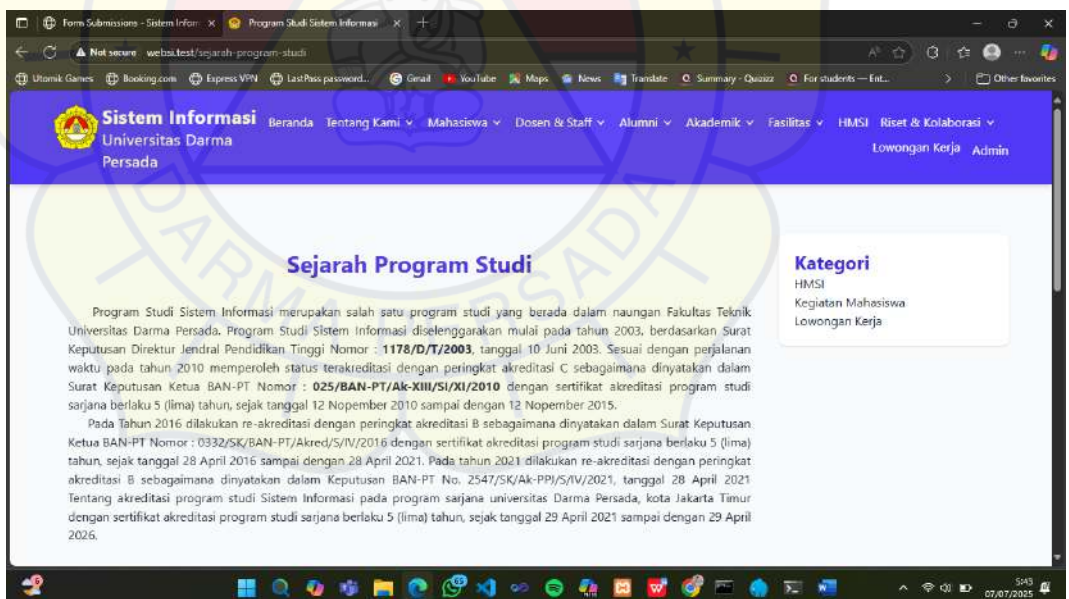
Form Submissions - Sistem Inform ×   Program Studi Sistem Informasi ×   +

Not secure   websi.test/sejarah-program-studi

Utomik Games   Booking.com   Express VPN   LastPass password...   Gmail   YouTube   Maps   News   Translate   Summary - Quizizz   For students — Ent...   Other favorites

Sistem Informasi Universitas Darma Persada   Beranda   Tentang Kami   Mahasiswa   Dosen & Staff   Alumni   Akademik   Fasilitas   HMSI   Riset & Kolaborasi   Lowongan Kerja   Admin

Sejarah Program Studi

Program Studi Sistem Informasi merupakan salah satu program studi yang berada dalam naungan Fakultas Teknik Universitas Darma Persada. Program Studi Sistem Informasi diselenggarakan mulai pada tahun 2003, berdasarkan Surat Keputusan Direktur Jendral Pendidikan Tinggi Nomor : **1178/D/T/2003**, tanggal 10 Juni 2003. Sesuai dengan perjalanan waktu pada tahun 2010 memperoleh status terakreditasi dengan peringkat akreditasi C sebagaimana dinyatakan dalam Surat Keputusan Ketua BAN-PT Nomor : **025/BAN-PT/Ak-XIII/SI/XI/2010** dengan sertifikat akreditasi program studi sarjana berlaku 5 (lima) tahun, sejak tanggal 12 Nopember 2010 sampai dengan 12 Nopember 2015.

Pada Tahun 2016 dilakukan re-akreditasi dengan peringkat akreditasi B sebagaimana dinyatakan dalam Surat Keputusan Ketua BAN-PT Nomor : 0332/SK/BAN-PT/Akred/S/IV/2016 dengan sertifikat akreditasi program studi sarjana berlaku 5 (lima) tahun, sejak tanggal 28 April 2016 sampai dengan 28 April 2021. Pada tahun 2021 dilakukan re-akreditasi dengan peringkat akreditasi B sebagaimana dinyatakan dalam Keputusan BAN-PT No. 2547/SK/Ak-PPJ/S/IV/2021, tanggal 28 April 2021 Tentang akreditasi program studi Sistem Informasi pada program sarjana universitas Darma Persada, kota Jakarta Timur dengan sertifikat akreditasi program studi sarjana berlaku 5 (lima) tahun, sejak tanggal 29 April 2021 sampai dengan 29 April 2026.

Kategori
HMSI
Kegiatan Mahasiswa
Lowongan Kerja

5:43
07/07/2025